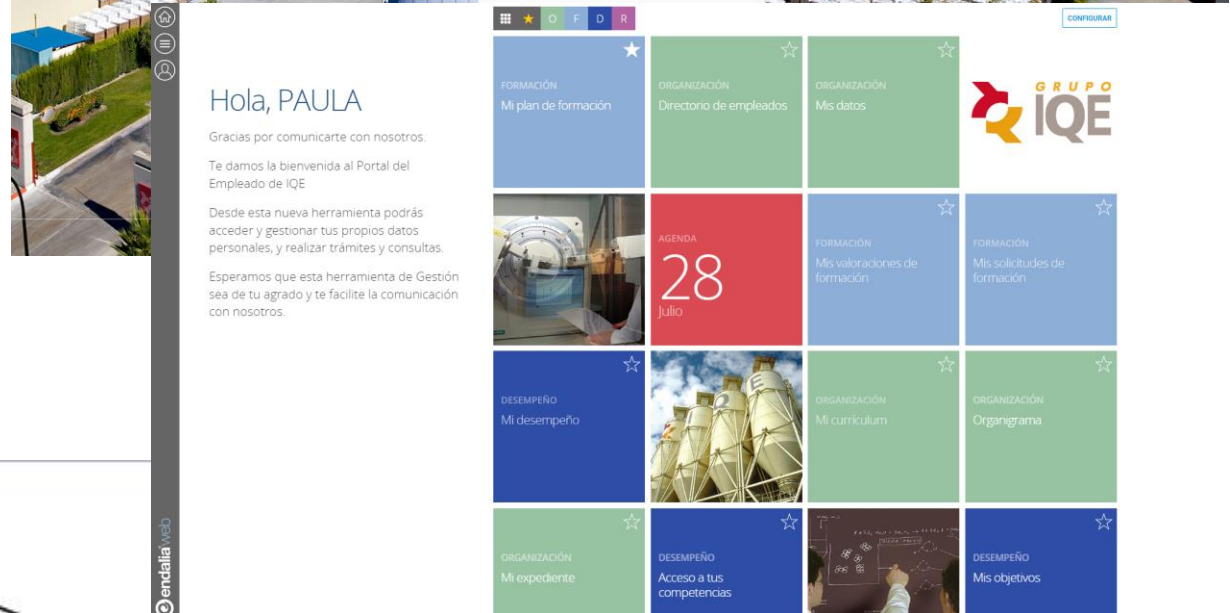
O F D R

CONFIGURAR

Hola, PAULA

Gracias por comunicarte con nosotros.

Te damos la bienvenida al Portal del Empleado de IQE

Desde esta nueva herramienta podrás acceder y gestionar tus propios datos personales, y realizar trámites y consultas.

Esperamos que esta herramienta de Gestión sea de tu agrado y te facilite la comunicación con nosotros.

FORMACIÓN
Mi plan de formación

ORGANIZACIÓN
Directorio de empleados

ORGANIZACIÓN
Mis datos

GRUPO IQE

AGENDA
28
Julio

FORMACIÓN
Mis valoraciones de formación

FORMACIÓN
Mis solicitudes de formación

DESEMPEÑO
Mi desempeño

ORGANIZACIÓN
Mi currículum

ORGANIZACIÓN
Organigrama

ORGANIZACIÓN
Mi expediente

DESEMPEÑO
Acceso a tus competencias

DESEMPEÑO
Mis objetivos

endalia web